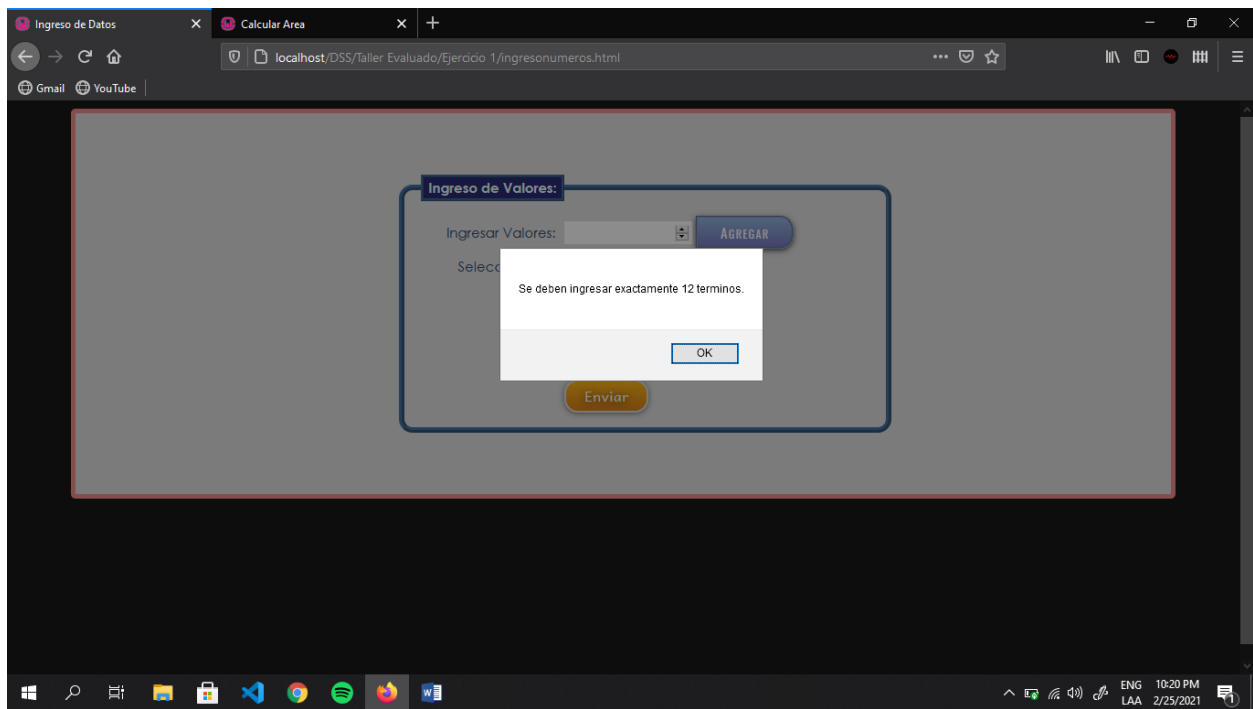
Ingreso de Datos
Calcular Area
localhost/DSS/Taller Evaluado/Ejercicio 1/ingresonumeros.html
Gmail YouTube

Ingreso de Valores:
Ingresar Valores:
AGREGAR
Selecc

Se deben ingresar exactamente 12 terminos.
OK

Enviar

ENG LAA 10:20 PM 2/25/2021